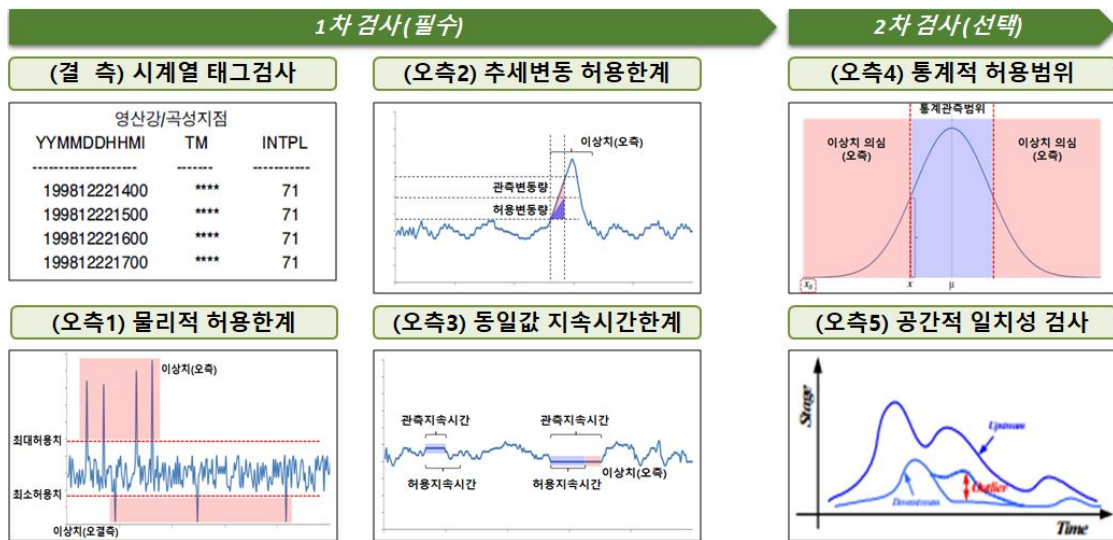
1차 검사(필수)

2차 검사(선택)

(결 측) 시계열 태그검사

영산강/곡성지점

| YYMMDDHHMI | TM | INTPL |
|---|---|---|
| 199812221400 | **** | 71 |
| 199812221500 | **** | 71 |
| 199812221600 | **** | 71 |
| 199812221700 | **** | 71 |

(오측2) 추세변동 허용한계

이상치(오측)
관측변동량
허용변동량

(오측4) 통계적 허용범위

통계관측범위
이상치 의심 (오측)
이상치 의심 (오측)
$x_0$
$x$
$\mu$

(오측1) 물리적 허용한계

이상치(오측)
최대허용치
최소허용치
이상치(오결측)

(오측3) 동일값 지속시간한계

관측지속시간
관측지속시간
허용지속시간
허용지속시간
이상치(오측)

(오측5) 공간적 일치성 검사

Stage
Upstream
Outlier
Downstream
Time